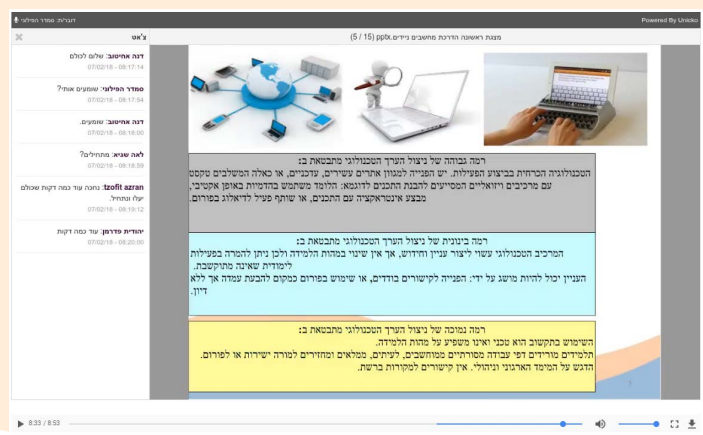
Powered By Unicko
דוברת: סמדר הפילגי

מצגת ראשונה הדרכת מחשבים ניידים.pptx (5 / 15)

רמה גבוהה של ניצול הערך הטכנולוגי מתבטאת ב:
הטכנולוגיה הכרחית בביצוע הפעילות. יש הפנייה למגוון אתרים עשירים, עדכניים, או כאלה המשלבים טקסט עם מרכיבים ויזואליים המסייעים להבנת התכנים לדוגמא: הלומד משתמש בהדמיות באופן אקטיבי, מבצע אינטראקציה עם התכנים, או שותף פעיל לדיאלוג בפורום.

רמה בינונית של ניצול הערך הטכנולוגי מתבטאת ב:
המרכיב הטכנולוגי עשוי ליצור עניין וחידוש, אך אין שינוי במהות הלמידה ולכן ניתן להמירה בפעילות לימודית שאינה מתוקשבת.
העניין יכול להיות מושג על ידי: הפנייה לקישורים בודדים, או שימוש בפורום כמקום להבעת עמדה אך ללא דיון.

רמה נמוכה של ניצול הערך הטכנולוגי מתבטאת ב:
השימוש בתקשוב הוא טכני ואינו משפיע על מהות הלמידה.
תלמידים מורידים דפי עבודה מסורתיים ממוחשבים, לעיתים, ממלאים ומחזירים למורה ישירות או לפורום.
הדגש על הממד הארגוני וניהולי. אין קישורים למקורות ברשת.

צ'אט
דנה אחיטוב: שלום לכולם
07/02/18 - 08:17:14
סמדר הפילגי: שומעים אותי?
07/02/18 - 08:17:54
דנה אחיטוב: שומעים.
07/02/18 - 08:18:00
לאה שגיא: מתחילים?
07/02/18 - 08:18:39
tzofit azran: נחכה עוד כמה דקות שכולם יעלו ונתחיל.
07/02/18 - 08:19:12
יהודית פדרמן: עוד כמה דקות
07/02/18 - 08:20:00

8:33 / 8:53